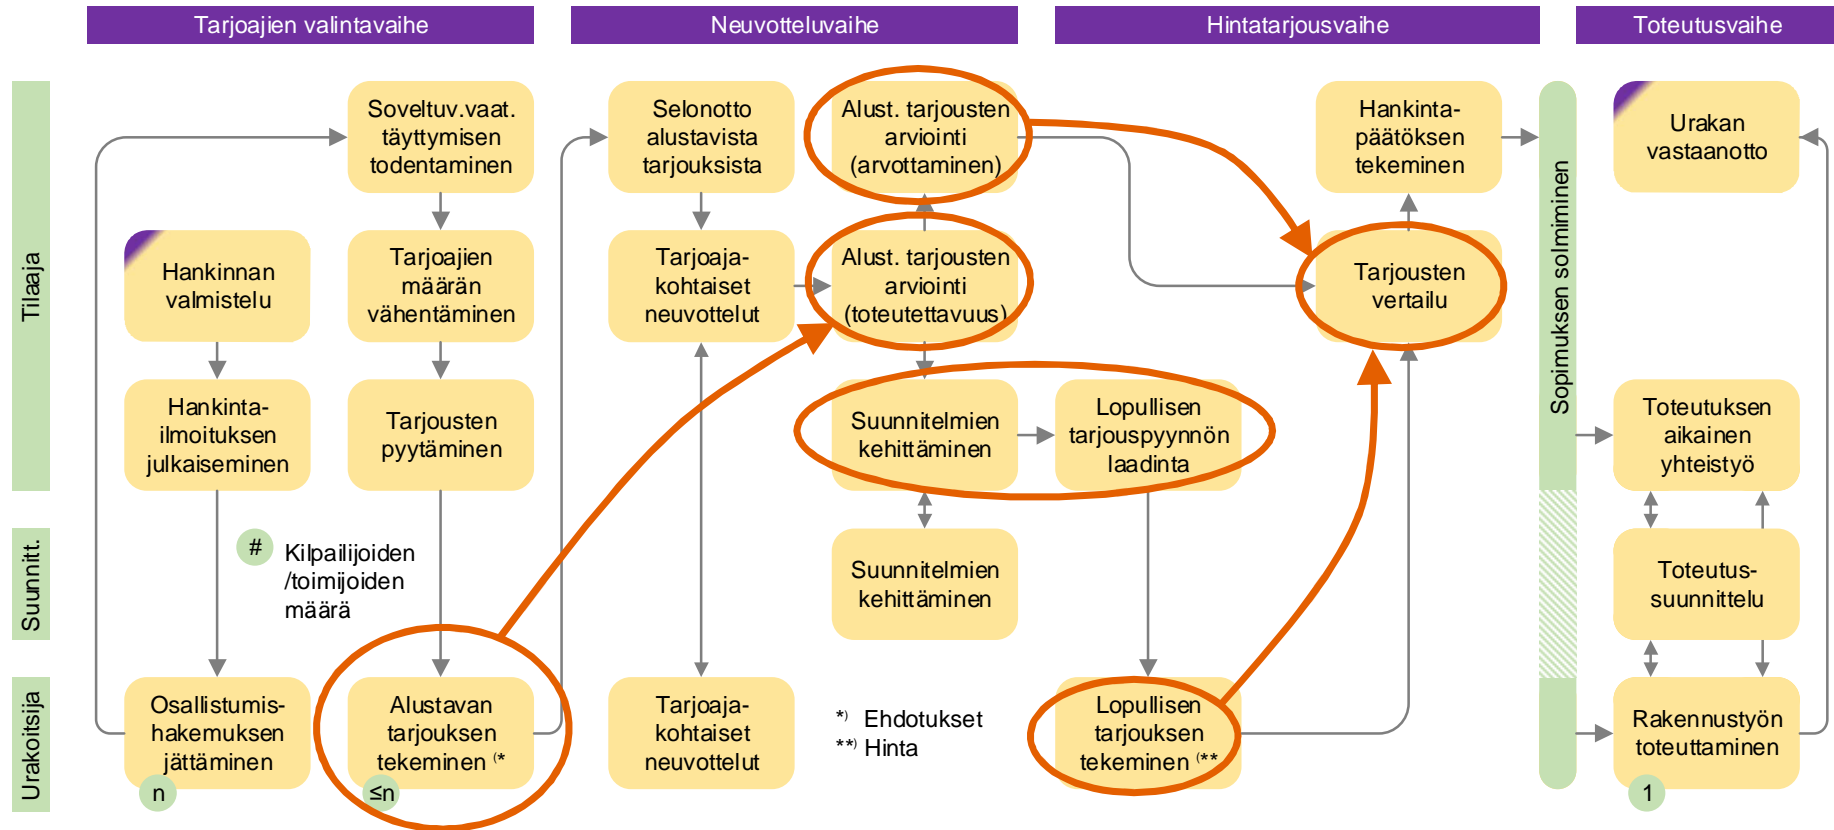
Tarjoajien valintavaihe

Neuvotteluvaihe

Hintatarjousvaihe

Toteutusvaihe

Tilaaja

Suunnitt.

Urakoitsija

Soveltuv.vaat. täyttymisen todentaminen

Hankinnan valmistelu

Tarjoajien määrän vähentäminen

Hankinta-ilmoituksen julkaiseminen

Tarjousten pyytäminen

# Kilpailijoiden /toimijoiden määrä

Osallistumis-hakemuksen jättäminen

n

Alustavan tarjouksen tekeminen (*

≤n

Selonotto alustavista tarjouksista

Tarjoaja-kohtaiset neuvottelut

Tarjoaja-kohtaiset neuvottelut

Alust. tarjousten arviointi (arvottaminen)

Alust. tarjousten arviointi (toteutettavuus)

Suunnitelmien kehittäminen

Lopullisen tarjouspyynnön laadinta

Suunnitelmien kehittäminen

*) Ehdotukset
**) Hinta

Lopullisen tarjouksen tekeminen (**

Hankinta-päätöksen tekeminen

Tarjousten vertailu

Sopimuksen solmiminen

Urakan vastaanotto

Toteutuksen aikainen yhteistyö

Toteutus-suunnittelu

Rakennustyön toteuttaminen

1